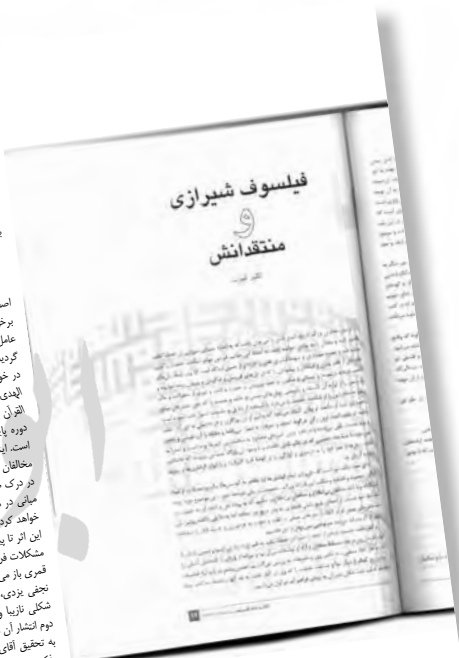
فیلسوف شیرازی
و
منتقدانش

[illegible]

اص
برخ
عامل
گردید
در خو
الهدی
القرآن
دوره پا
است. این
مخالفان
در درک
مبانی در
خواهد کرد
این اثر تا
مشکلات فر
قمری باز می
نجفی یزدی،
شکلی نازیبا و
دوم انتشار آن
به تحقیق آقای